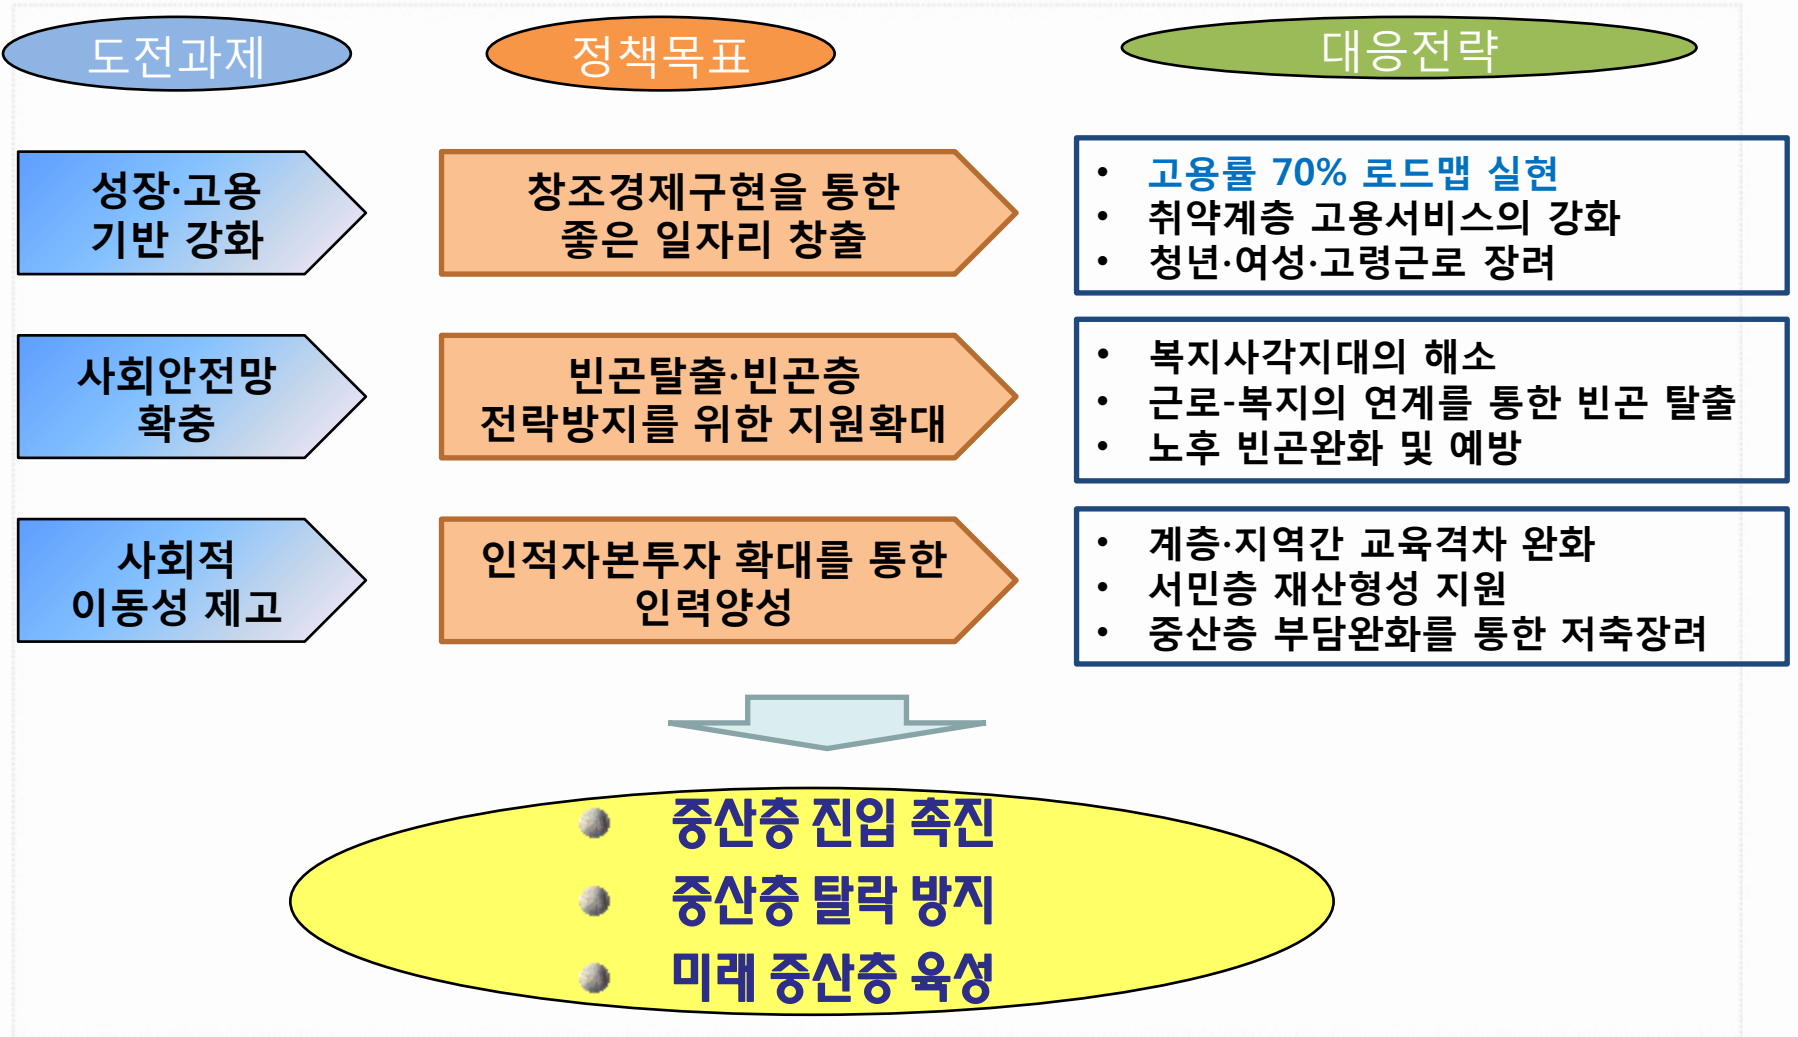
도전과제

정책목표

대응전략

성장·고용 기반 강화

창조경제구현을 통한 좋은 일자리 창출

• 고용률 70% 로드맵 실현
• 취약계층 고용서비스의 강화
• 청년·여성·고령근로 장려

사회안전망 확충

빈곤탈출·빈곤층 전락방지를 위한 지원확대

• 복지사각지대의 해소
• 근로-복지의 연계를 통한 빈곤 탈출
• 노후 빈곤완화 및 예방

사회적 이동성 제고

인적자본투자 확대를 통한 인력양성

• 계층·지역간 교육격차 완화
• 서민층 재산형성 지원
• 중산층 부담완화를 통한 저축장려

중산층 진입 촉진
중산층 탈락 방지
미래 중산층 육성